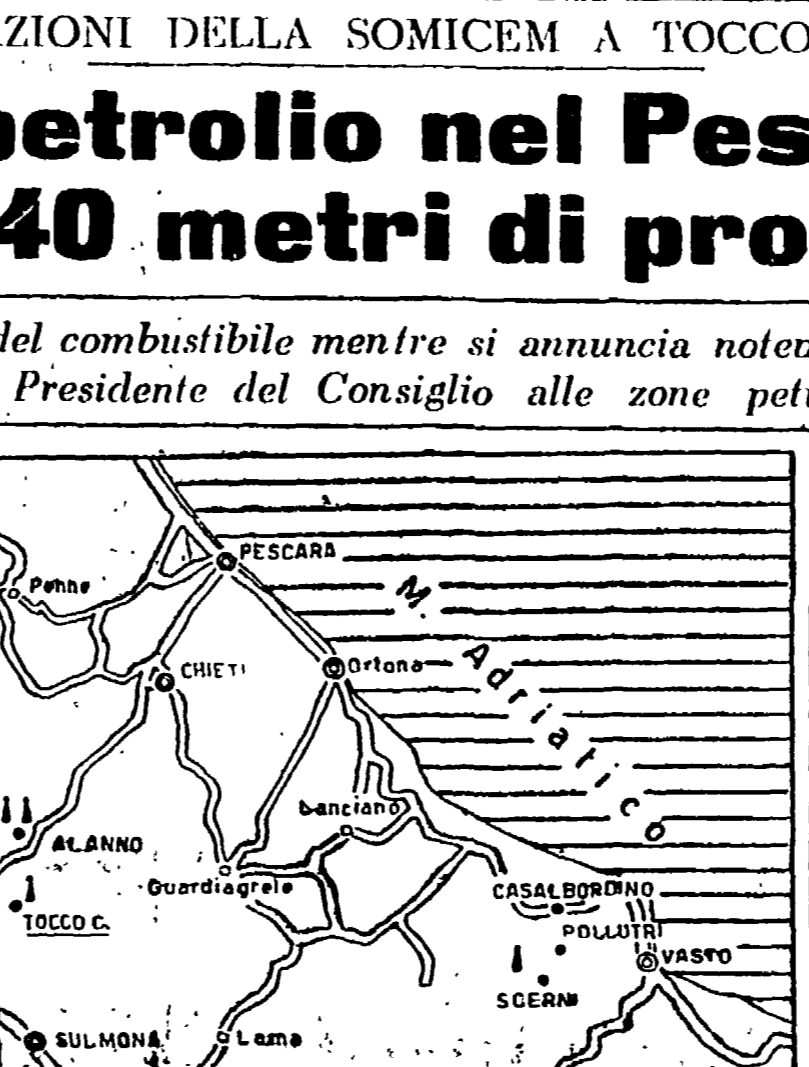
ZIONI DELLA SOMICEM A TOCCO

petrolio nel Pes
40 metri di pro

del combustibile mentre si annuncia notev
Presidente del Consiglio alle zone pet

PESCARA
Penne
M. Adriatico
CHIETI
Ortona
Lanciano
ALANNO
Guardiagrele
TOCCO C.
CASALBORDINO
POLLUTRI
VASTO
SCERNI
SULMONA
Lama